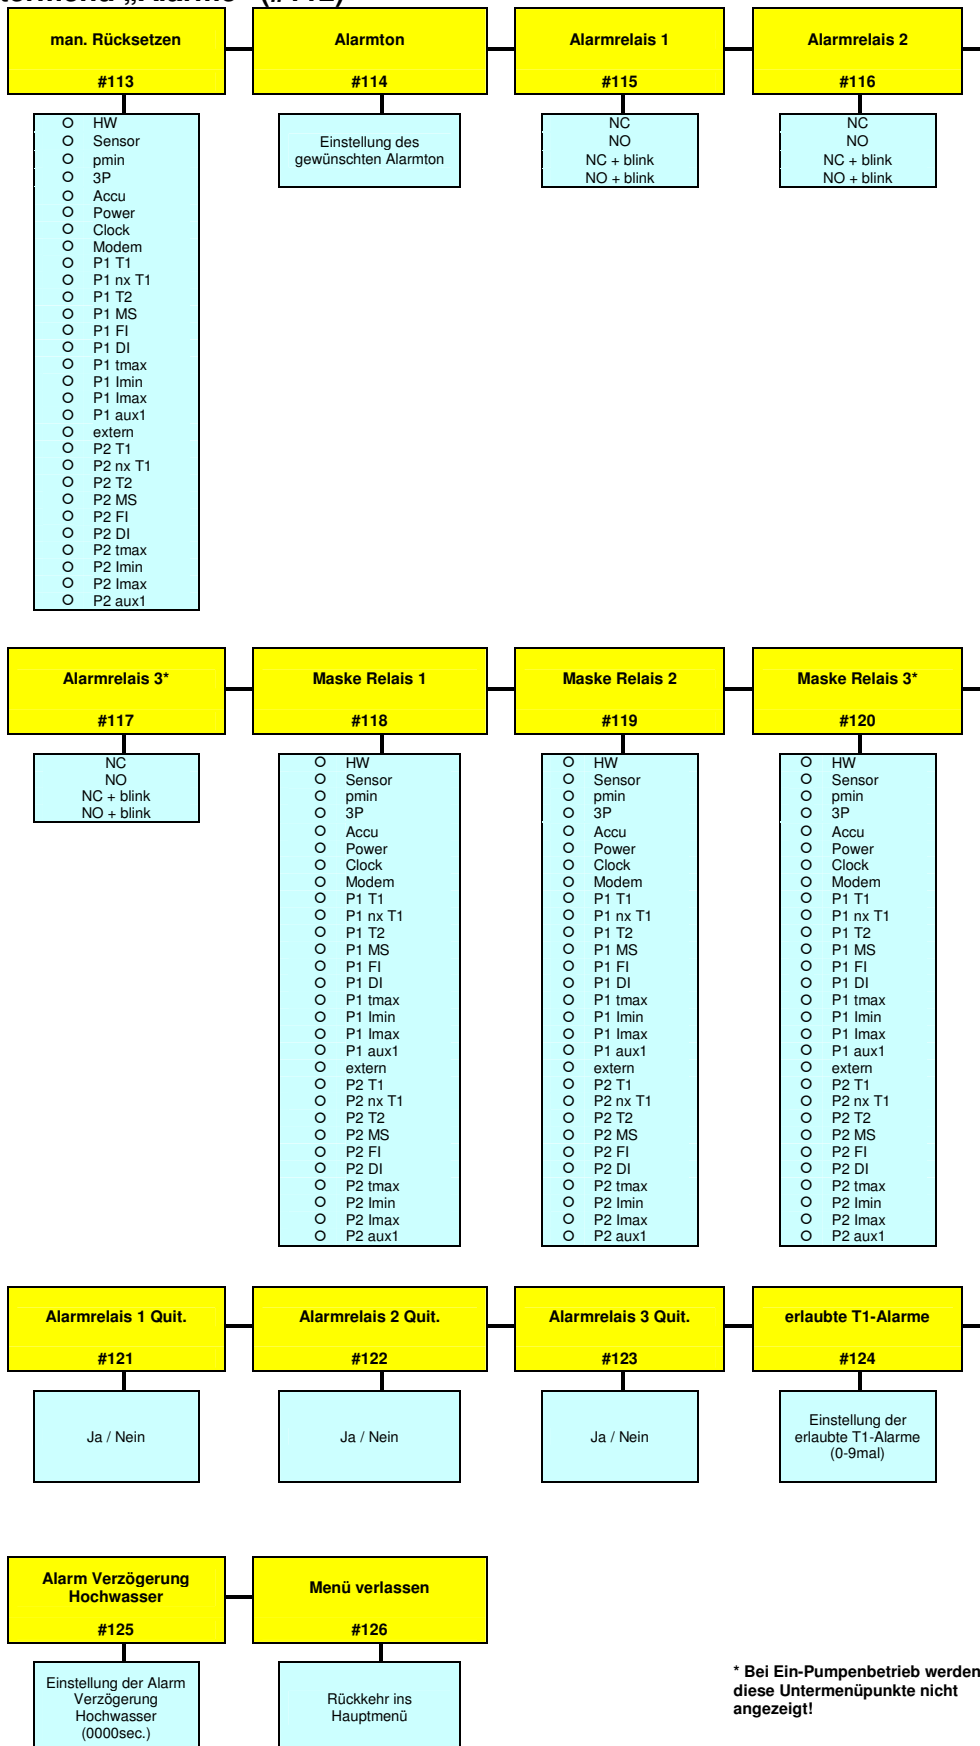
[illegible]

man. Rücksetzen

#113

O HW
O Sensor
O pmin
O 3P
O Accu
O Power
O Clock
O Modem
O P1 T1
O P1 nx T1
O P1 T2
O P1 MS
O P1 FI
O P1 DI
O P1 tmax
O P1 Imin
O P1 Imax
O P1 aux1
O extern
O P2 T1
O P2 nx T1
O P2 T2
O P2 MS
O P2 FI
O P2 DI
O P2 tmax
O P2 Imin
O P2 Imax
O P2 aux1

Alarmton

#114

Einstellung des gewünschten Alarmton

Alarmrelais 1

#115

NC
NO
NC + blink
NO + blink

Alarmrelais 2

#116

NC
NO
NC + blink
NO + blink

Alarmrelais 3*

#117

NC
NO
NC + blink
NO + blink

Maske Relais 1

#118

O HW
O Sensor
O pmin
O 3P
O Accu
O Power
O Clock
O Modem
O P1 T1
O P1 nx T1
O P1 T2
O P1 MS
O P1 FI
O P1 DI
O P1 tmax
O P1 Imin
O P1 Imax
O P1 aux1
O extern
O P2 T1
O P2 nx T1
O P2 T2
O P2 MS
O P2 FI
O P2 DI
O P2 tmax
O P2 Imin
O P2 Imax
O P2 aux1

Maske Relais 2

#119

O HW
O Sensor
O pmin
O 3P
O Accu
O Power
O Clock
O Modem
O P1 T1
O P1 nx T1
O P1 T2
O P1 MS
O P1 FI
O P1 DI
O P1 tmax
O P1 Imin
O P1 Imax
O P1 aux1
O extern
O P2 T1
O P2 nx T1
O P2 T2
O P2 MS
O P2 FI
O P2 DI
O P2 tmax
O P2 Imin
O P2 Imax
O P2 aux1

Maske Relais 3*

#120

O HW
O Sensor
O pmin
O 3P
O Accu
O Power
O Clock
O Modem
O P1 T1
O P1 nx T1
O P1 T2
O P1 MS
O P1 FI
O P1 DI
O P1 tmax
O P1 Imin
O P1 Imax
O P1 aux1
O extern
O P2 T1
O P2 nx T1
O P2 T2
O P2 MS
O P2 FI
O P2 DI
O P2 tmax
O P2 Imin
O P2 Imax
O P2 aux1

Alarmrelais 1 Quit.

#121

Ja / Nein

Alarmrelais 2 Quit.

#122

Ja / Nein

Alarmrelais 3 Quit.

#123

Ja / Nein

erlaubte T1-Alarme

#124

Einstellung der erlaubte T1-Alarme (0-9mal)

Alarm Verzögerung Hochwasser

#125

Einstellung der Alarm Verzögerung Hochwasser (0000sec.)

Menü verlassen

#126

Rückkehr ins Hauptmenü

* Bei Ein-Pumpenbetrieb werden diese Untermenüpunkte nicht angezeigt!